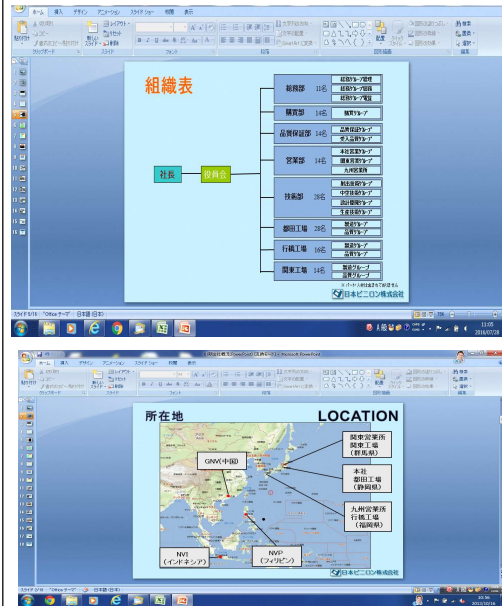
ホーム 挿入 デザイン アニメーション スライド ショー 校閲 表示

組織表

社長

役員会

総務部 11名
経理グループ管理
総務グループ総務
総務グループ購買

購買部 14名
購買グループ

品質保証部 14名
品質保証グループ
受入品質グループ

営業部 14名
本社営業グループ
関東営業グループ
九州営業所

技術部 28名
新技術グループ
中空技術グループ
設計開発グループ
生産技術グループ

磐田工場 28名
製造グループ
品質グループ

行橋工場 16名
製造グループ
品質グループ

関東工場 14名
製造グループ
品質グループ

※パート・人材派遣含む

日本ビニロン株式会社

スライド 8/16 "Office テーマ" 日本語 (日本)

所在地 LOCATION

GNV(中国)

関東営業所
関東工場
(群馬県)

本社
磐田工場
(静岡県)

九州営業所
行橋工場
(福岡県)

NVI
(インドネシア)

NVP
(フィリピン)

日本ビニロン株式会社

スライド 2/16 "Office テーマ" 日本語 (日本)